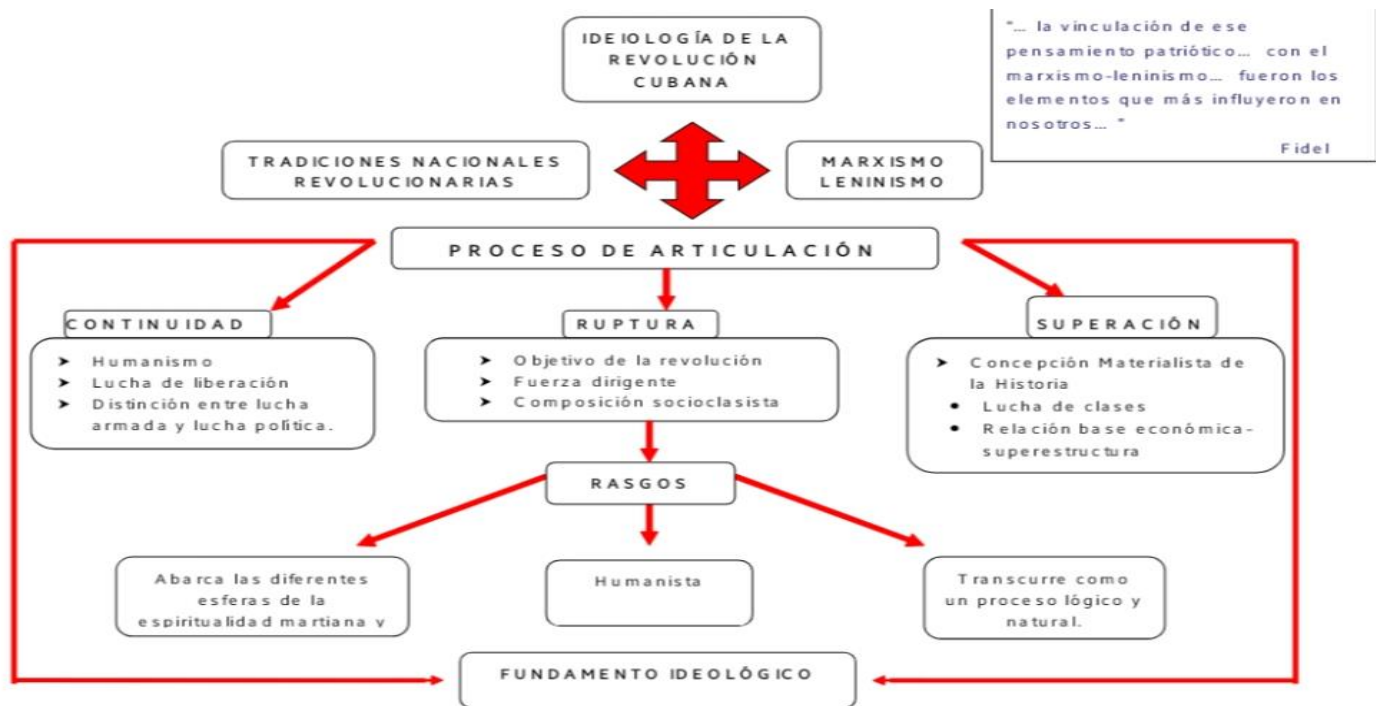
IDEOLOGÍA DE LA REVOLUCIÓN CUBANA

"... la vinculación de ese pensamiento patriótico... con el marxismo-leninismo... fueron los elementos que más influyeron en nosotros... "
Fidel

TRADICIONES NACIONALES REVOLUCIONARIAS

MARXISMO LENINISMO

PROCESO DE ARTICULACIÓN

CONTINUIDAD
➤ Humanismo
➤ Lucha de liberación
➤ Distinción entre lucha armada y lucha política.

RUPTURA
➤ Objetivo de la revolución
➤ Fuerza dirigente
➤ Composición socioclasista

SUPERACIÓN
➤ Concepción Materialista de la Historia
• Lucha de clases
• Relación base económica-superestructura

RASGOS

Abarca las diferentes esferas de la espiritualidad martiana y

Humanista

Transcurre como un proceso lógico y natural.

FUNDAMENTO IDEOLÓGICO